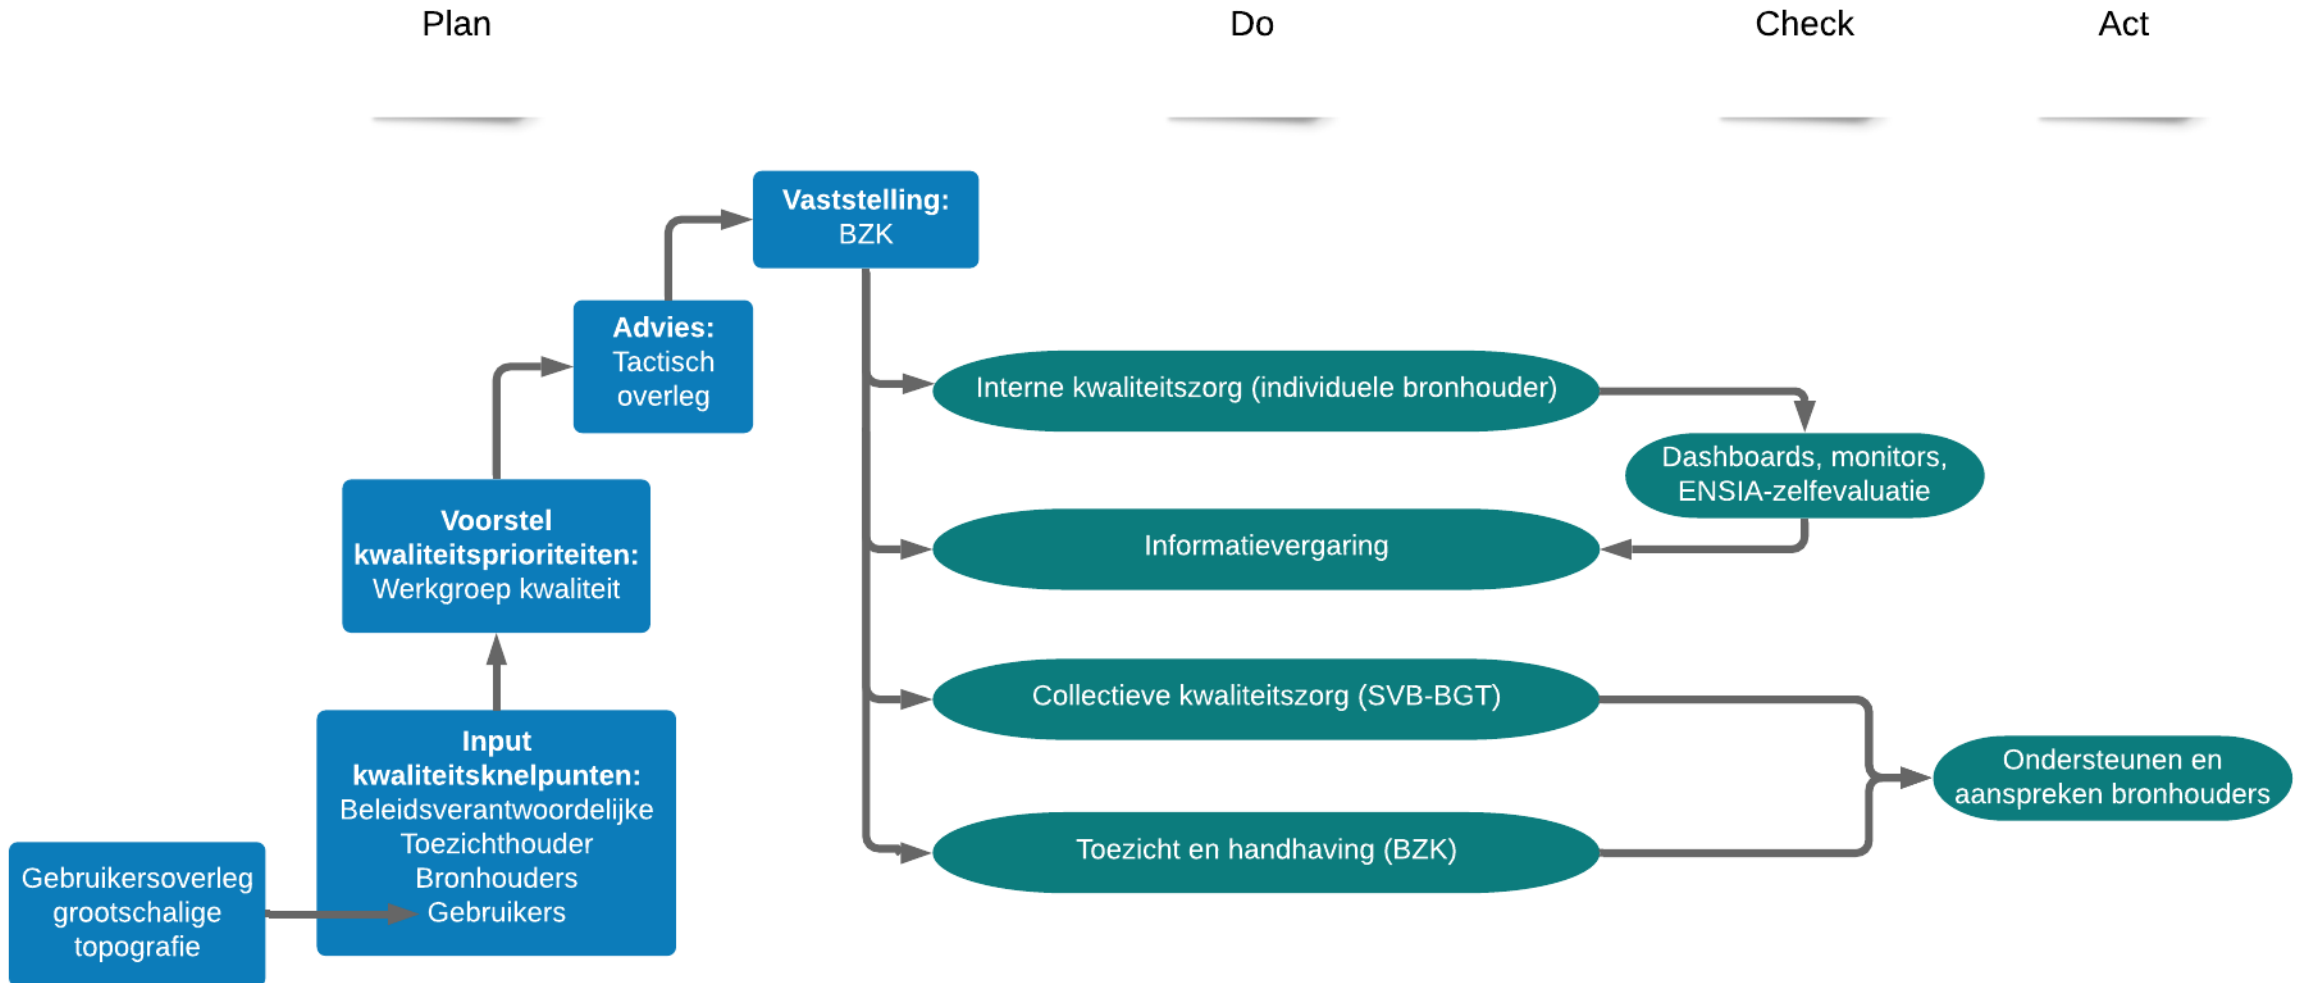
Plan

Do

Check

Act

**Vaststelling:**
BZK

**Advies:**
Tactisch overleg

**Voorstel kwaliteitsprioriteiten:**
Werkgroep kwaliteit

**Input kwaliteitsknelpunten:**
Beleidsverantwoordelijke
Toezichthouder
Bronhouders
Gebruikers

Gebruikersoverleg grootschalige topografie

Interne kwaliteitszorg (individuele bronhouder)

Dashboards, monitors, ENSIA-zelfevaluatie

Informatievergaring

Collectieve kwaliteitszorg (SVB-BGT)

Ondersteunen en aanspreken bronhouders

Toezicht en handhaving (BZK)